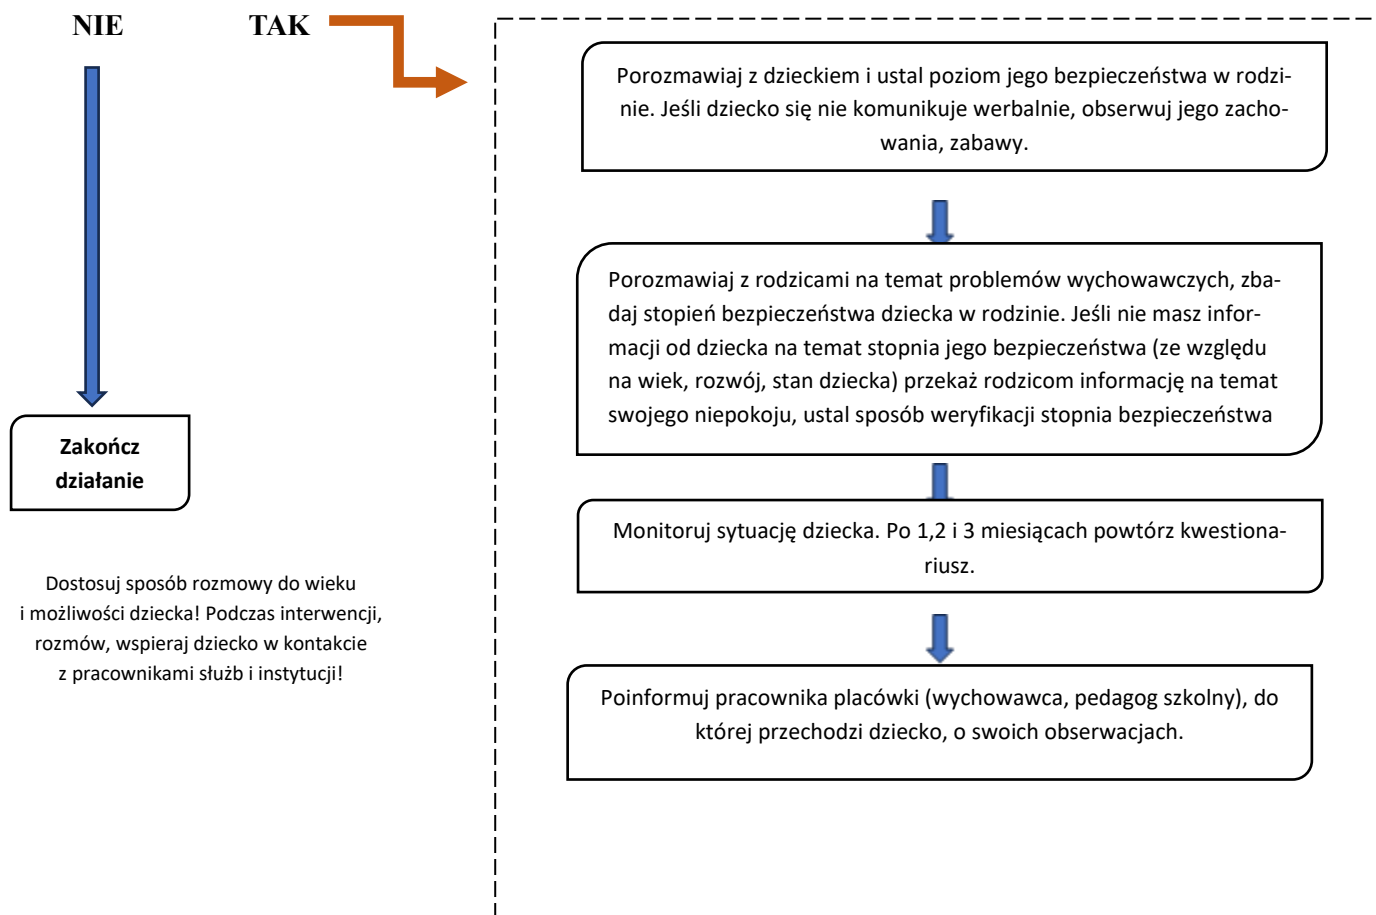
NIE

TAK

Porozmawiaj z dzieckiem i ustal poziom jego bezpieczeństwa w rodzinie. Jeśli dziecko się nie komunikuje werbalnie, obserwuj jego zachowania, zabawy.

Porozmawiaj z rodzicami na temat problemów wychowawczych, zbadaj stopień bezpieczeństwa dziecka w rodzinie. Jeśli nie masz informacji od dziecka na temat stopnia jego bezpieczeństwa (ze względu na wiek, rozwój, stan dziecka) przekaż rodzicom informację na temat swojego niepokoju, ustal sposób weryfikacji stopnia bezpieczeństwa

Monitoruj sytuację dziecka. Po 1,2 i 3 miesiącach powtórz kwestionariusz.

Poinformuj pracownika placówki (wychowawca, pedagog szkolny), do której przechodzi dziecko, o swoich obserwacjach.

Zakończ działanie

Dostosuj sposób rozmowy do wieku i możliwości dziecka! Podczas interwencji, rozmów, wspieraj dziecko w kontakcie z pracownikami służb i instytucji!